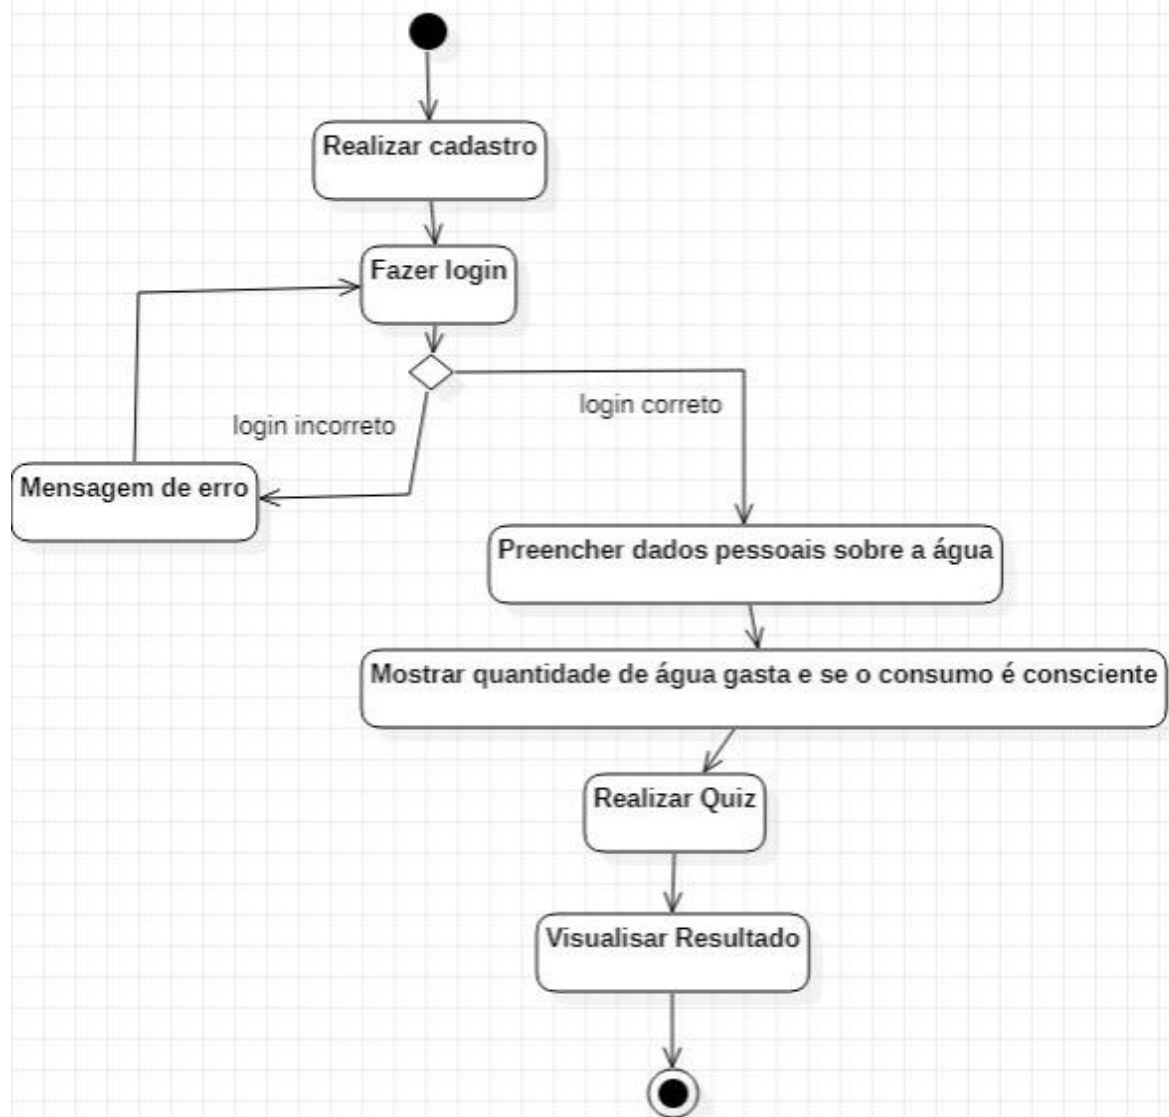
Realizar cadastro

Fazer login

login incorreto

login correto

Mensagem de erro

Preencher dados pessoais sobre a água

Mostrar quantidade de água gasta e se o consumo é consciente

Realizar Quiz

Visualisar Resultado